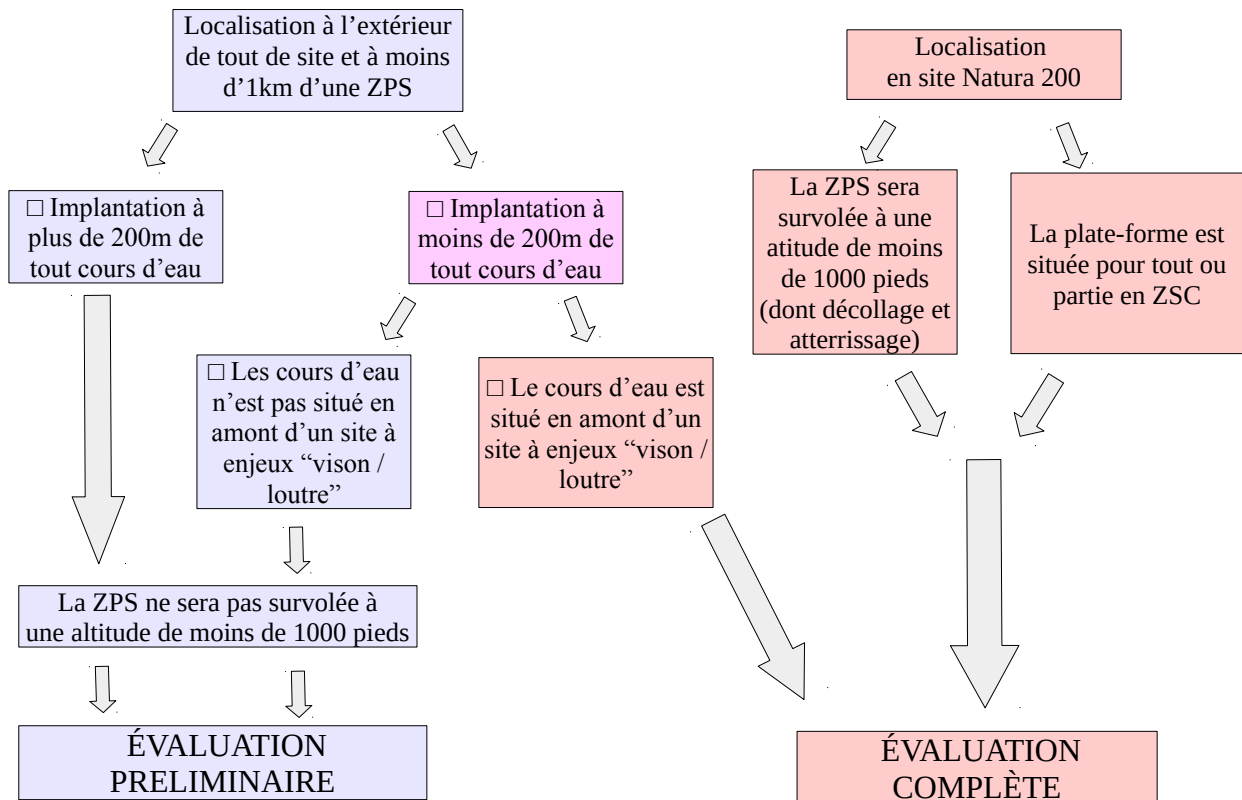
Localisation à l'extérieur de tout de site et à moins d'1km d'une ZPS

□ Implantation à plus de 200m de tout cours d'eau

□ Implantation à moins de 200m de tout cours d'eau

□ Les cours d'eau n'est pas situé en amont d'un site à enjeux "vison / loutre"

□ Le cours d'eau est situé en amont d'un site à enjeux "vison / loutre"

La ZPS ne sera pas survolée à une altitude de moins de 1000 pieds

ÉVALUATION PRELIMINAIRE

Localisation en site Natura 200

La ZPS sera survolée à une atitude de moins de 1000 pieds (dont décollage et atterrissage)

La plate-forme est située pour tout ou partie en ZSC

ÉVALUATION COMPLÈTE